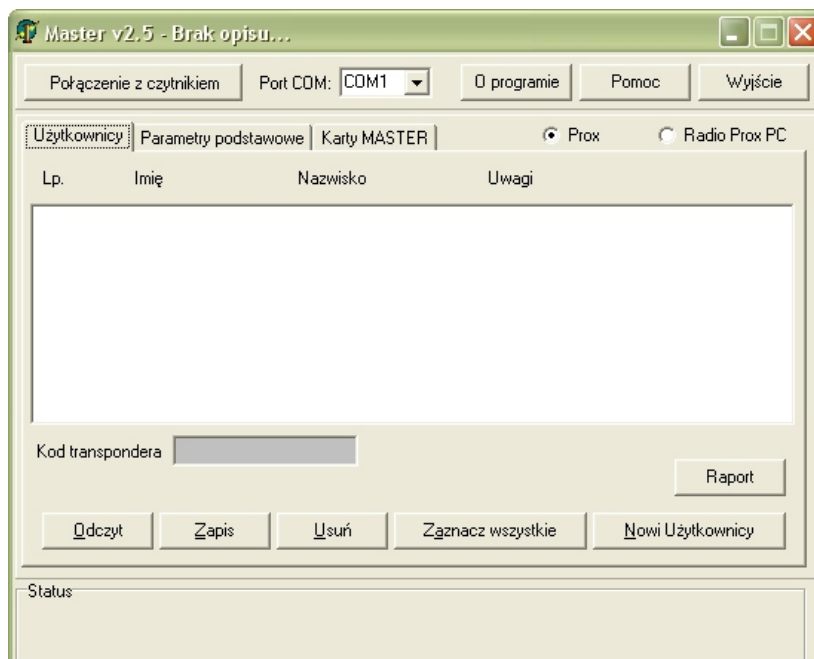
Master v2.5 - Brak opisu...

Połączenie z czytnikiem
Port COM: COM1
O programie
Pomoc
Wyjście

Użytkownicy
Parametry podstawowe
Karty MASTER
Prox
Radio Prox PC

Lp.
Imię
Nazwisko
Uwagi

Kod transpondera

Raport

Odczyt
Zapis
Usuń
Zaznacz wszystkie
Nowi Użytkownicy

Status